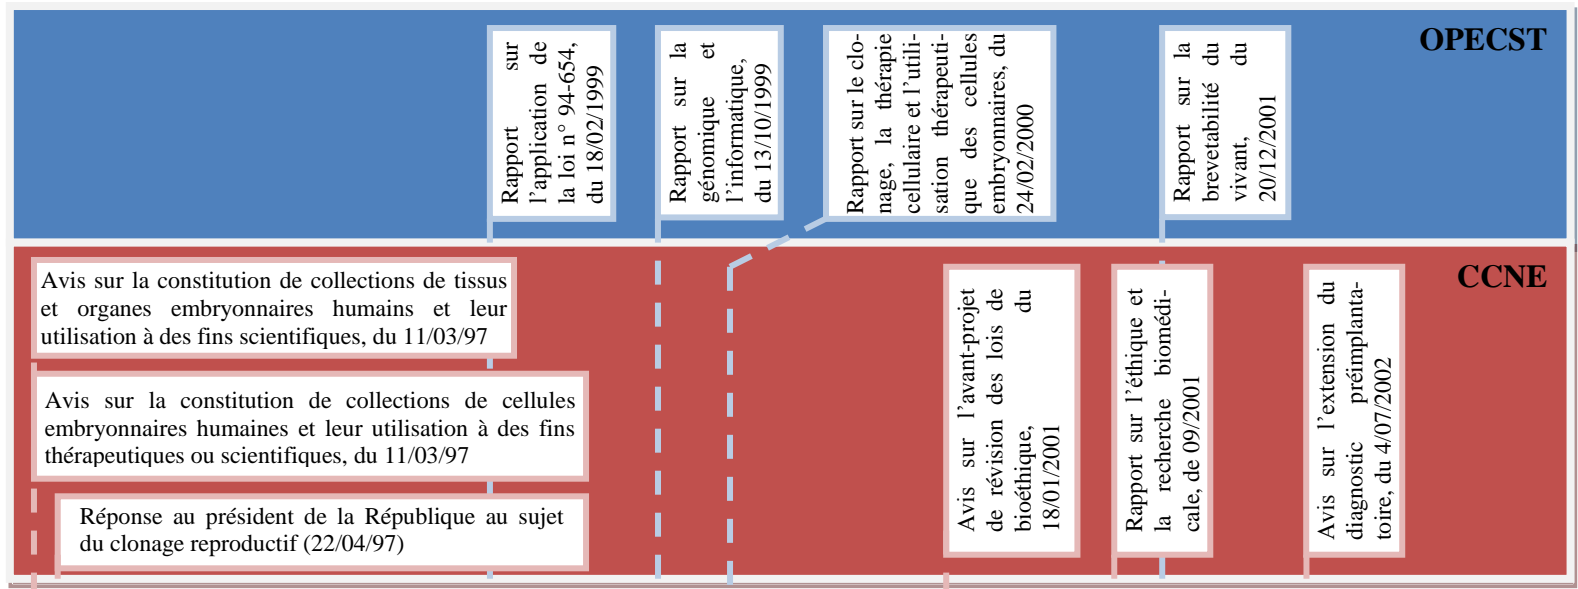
OPECST

Rapport sur l'application de la loi n° 94-654, du 18/02/1999

Rapport sur la génomique et l'informatique, du 13/10/1999

Rapport sur le clonage, la thérapie cellulaire et l'utilisation thérapeutique des cellules embryonnaires, du 24/02/2000

Rapport sur la brevetabilité du vivant, du 20/12/2001

CCNE

Avis sur la constitution de collections de tissus et organes embryonnaires humains et leur utilisation à des fins scientifiques, du 11/03/97

Avis sur la constitution de collections de cellules embryonnaires humaines et leur utilisation à des fins thérapeutiques ou scientifiques, du 11/03/97

Réponse au président de la République au sujet du clonage reproductif (22/04/97)

Avis sur l'avant-projet de révision des lois de bioéthique, du 18/01/2001

Rapport sur l'éthique et la recherche biomédicale, de 09/2001

Avis sur l'extension du diagnostic préimplantatoire, du 4/07/2002